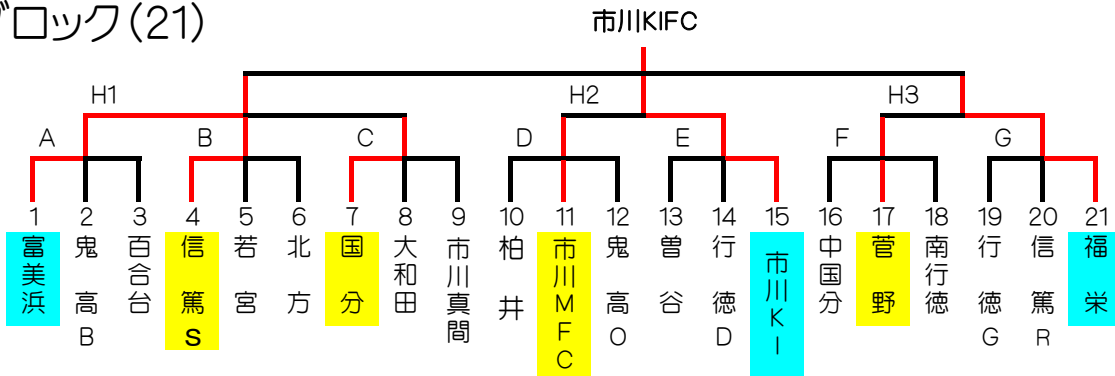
ブロック(21)

市川KIFC

H1
H2
H3

A
B
C
D
E
F
G

| 1 | 2 | 3 | 4 | 5 | 6 | 7 | 8 | 9 | 10 | 11 | 12 | 13 | 14 | 15 | 16 | 17 | 18 | 19 | 20 | 21 |
|---|---|---|---|---|---|---|---|---|---|---|---|---|---|---|---|---|---|---|---|---|
| 富美浜 | 鬼高B | 百合台 | 信篤S | 若宮 | 北方 | 国分 | 大和田 | 市川真間 | 柏井 | 市川MFC | 鬼高O | 曽谷 | 行徳D | 市川KI | 中国分 | 菅野 | 南行徳 | 行徳G | 信篤R | 福栄 |